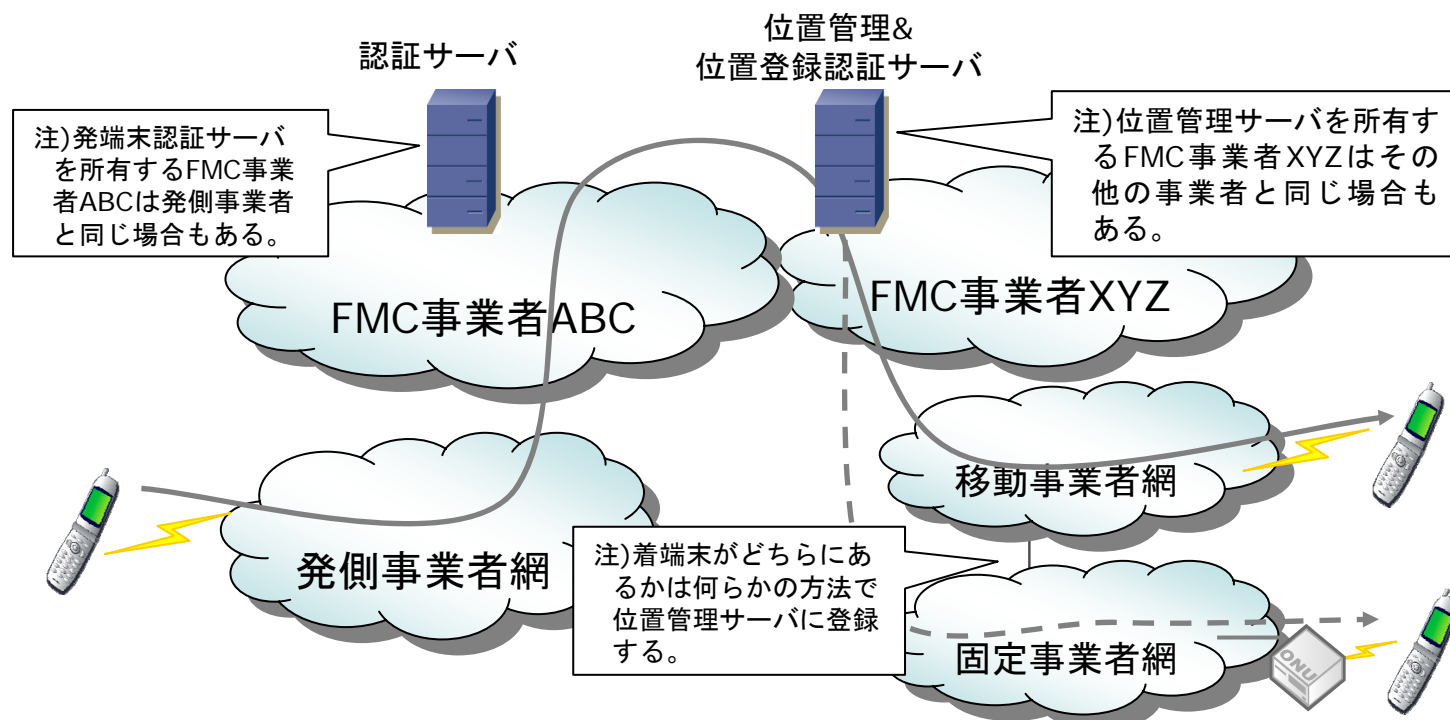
認証サーバ

位置管理&
位置登録認証サーバ

注)発端末認証サーバを所有するFMC事業者ABCは発側事業者と同じ場合もある。

注)位置管理サーバを所有するFMC事業者XYZはその他の事業者と同じ場合もある。

FMC事業者ABC

FMC事業者XYZ

移動事業者網

発側事業者網

注)着端末がどちらにあるかは何らかの方法で位置管理サーバに登録する。

固定事業者網

ONU